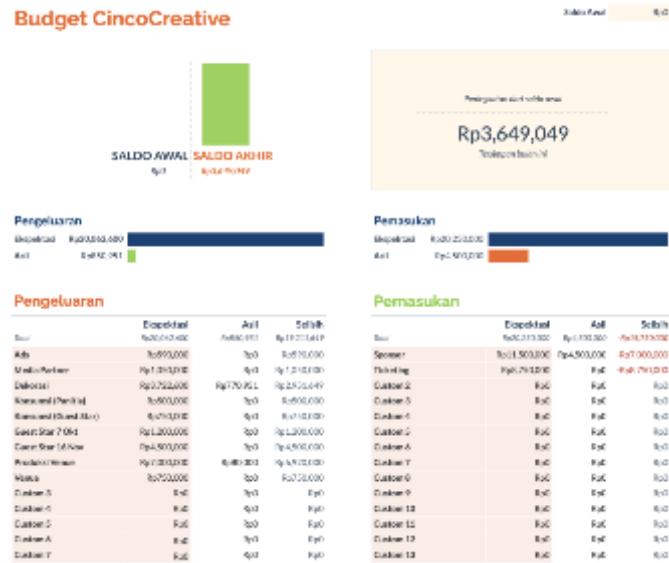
Budget CincoCreative

Saldo Awal Rp0

SALDO AWAL SALDO AKHIR
Rp0 Rp3,649,049

Peningkatan dari saldo awal

Rp3,649,049

Tabungan bulan ini

Pengeluaran

Ekspektasi Rp20,060,480

Asli Rp850,951

Pemasukan

Ekspektasi Rp20,250,000

Asli Rp4,500,000

Pengeluaran

| | Ekspektasi | Asli | Selisih |
|---|---|---|---|
| Total | Rp20,060,480 | Rp850,951 | Rp19,209,529 |
| Ads | Rp890,000 | Rp0 | Rp890,000 |
| Media Partner | Rp1,240,000 | Rp0 | Rp1,240,000 |
| Dekorasi | Rp3,722,000 | Rp770,951 | Rp2,951,049 |
| Konsumsi (Panitia) | Rp800,000 | Rp0 | Rp800,000 |
| Konsumsi (Guest Star) | Rp740,000 | Rp0 | Rp740,000 |
| Guest Star 7 Okt | Rp1,200,000 | Rp0 | Rp1,200,000 |
| Guest Star 14 Nov | Rp4,500,000 | Rp0 | Rp4,500,000 |
| Produksi Vlog | Rp7,000,000 | Rp80,000 | Rp6,920,000 |
| Venue | Rp750,000 | Rp0 | Rp750,000 |
| Custom 3 | Rp0 | Rp0 | Rp0 |
| Custom 4 | Rp0 | Rp0 | Rp0 |
| Custom 5 | Rp0 | Rp0 | Rp0 |
| Custom 6 | Rp0 | Rp0 | Rp0 |
| Custom 7 | Rp0 | Rp0 | Rp0 |

Pemasukan

| | Ekspektasi | Asli | Selisih |
|---|---|---|---|
| Total | Rp20,250,000 | Rp4,500,000 | -Rp15,750,000 |
| Sponsor | Rp11,500,000 | Rp4,500,000 | -Rp7,000,000 |
| Ticketing | Rp8,750,000 | Rp0 | -Rp8,750,000 |
| Custom 2 | Rp0 | Rp0 | Rp0 |
| Custom 3 | Rp0 | Rp0 | Rp0 |
| Custom 4 | Rp0 | Rp0 | Rp0 |
| Custom 5 | Rp0 | Rp0 | Rp0 |
| Custom 6 | Rp0 | Rp0 | Rp0 |
| Custom 7 | Rp0 | Rp0 | Rp0 |
| Custom 8 | Rp0 | Rp0 | Rp0 |
| Custom 9 | Rp0 | Rp0 | Rp0 |
| Custom 10 | Rp0 | Rp0 | Rp0 |
| Custom 11 | Rp0 | Rp0 | Rp0 |
| Custom 12 | Rp0 | Rp0 | Rp0 |
| Custom 13 | Rp0 | Rp0 | Rp0 |